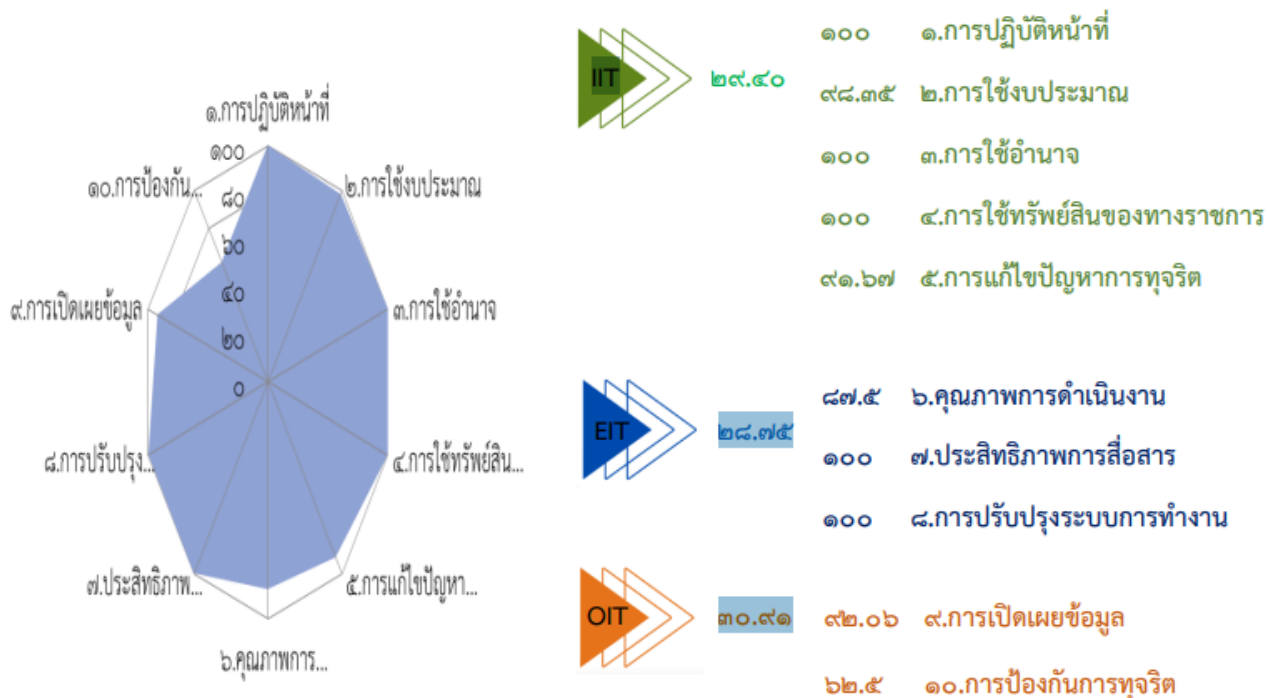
๑.การปฏิบัติหน้าที่
๑๐๐
๘๐
๖๐
๔๐
๒๐
๐
๒.การใช้งบประมาณ
๓.การใช้อำนาจ
๔.การใช้ทรัพย์สิน...
๕.การแก้ไขปัญหา...
๖.คุณภาพการ...
๗.ประสิทธิภาพ...
๘.การปรับปรุง...
๙.การเปิดเผยข้อมูล
๑๐.การป้องกัน...

IIT ๒๙.๔๐
๑๐๐ ๑.การปฏิบัติหน้าที่
๙๘.๓๕ ๒.การใช้งบประมาณ
๑๐๐ ๓.การใช้อำนาจ
๑๐๐ ๔.การใช้ทรัพย์สินของทางราชการ
๙๑.๖๗ ๕.การแก้ไขปัญหาการทุจริต

EIT ๒๘.๗๕
๘๗.๕ ๖.คุณภาพการดำเนินงาน
๑๐๐ ๗.ประสิทธิภาพการสื่อสาร
๑๐๐ ๘.การปรับปรุงระบบการทำงาน

OIT ๓๐.๙๑
๙๒.๐๖ ๙.การเปิดเผยข้อมูล
๖๒.๕ ๑๐.การป้องกันการทุจริต